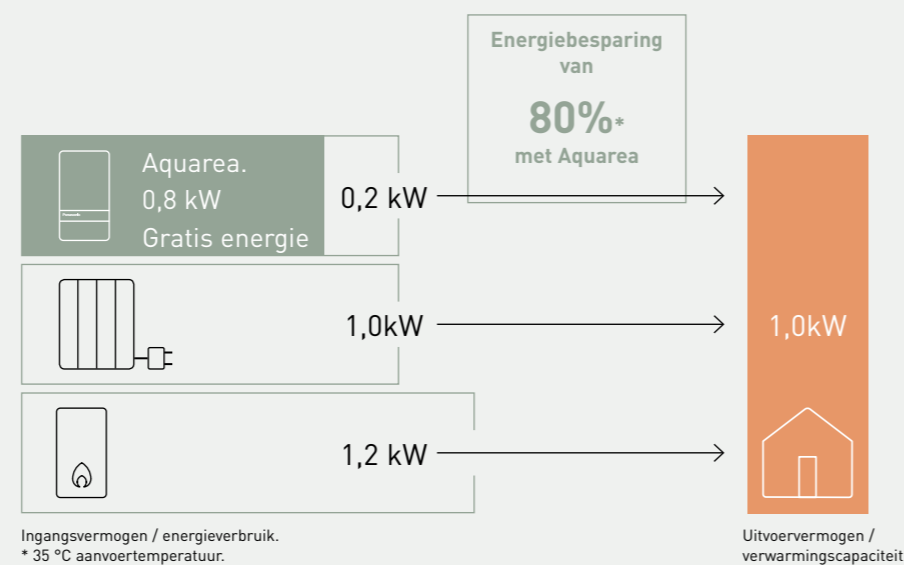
Energiebesparing van

80%*
met Aquarea

Aquarea.
0,8 kW
Gratis energie

0,2 kW

1,0kW

1,2 kW

1,0kW

Ingangsvermogen / energieverbruik.
* 35 °C aanvoertemperatuur.

Uitvoervermogen /
verwarmingscapaciteit